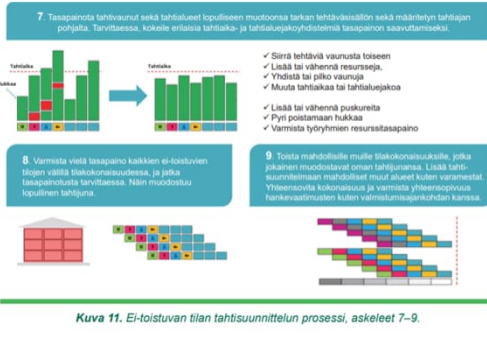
7. Tasapainota tahtivaunut sekä tahtialueet lopulliseen muotoonsa tarkan tehtäväsisällön sekä määritetyn tahtiajan pohjalta. Tarvittaessa, kokeile erilaisia tahtiaika- ja tahtialuejakoyhdistelmiä tasapainon saavuttamiseksi.

Tahtiaika

Hukkaa

Tahtiaika

✓ Siirrä tehtäviä vaunusta toiseen
✓ Lisää tai vähennä resursseja,
✓ Yhdistä tai pilko vaunuja
✓ Muuta tahtiaikaa tai tahtialuejakoa

✓ Lisää tai vähennä puskureita
✓ Pyri poistamaan hukkaa
✓ Varmista työryhmien resurssitasapaino

8. Varmista vielä tasapaino kaikkien ei-toistuvien tilojen välillä tilakokonaisuudessa, ja jatka tasapainotusta tarvittaessa. Näin muodostuu lopullinen tahtijuna.

9. Toista mahdollisille muille tilakokonaisuuksille, jotka jokainen muodostavat oman tahtijunansa. Lisää tahtisuunnitelmaan mahdolliset muut alueet kuten varamestat. Yhteensovita kokonaisuus ja varmista yhteensopivuus hankevaatimusten kuten valmistumisajankohdan kanssa.

Kuva 11. Ei-toistuvan tilan tahtisuunnittelun prosessi, askeleet 7–9.